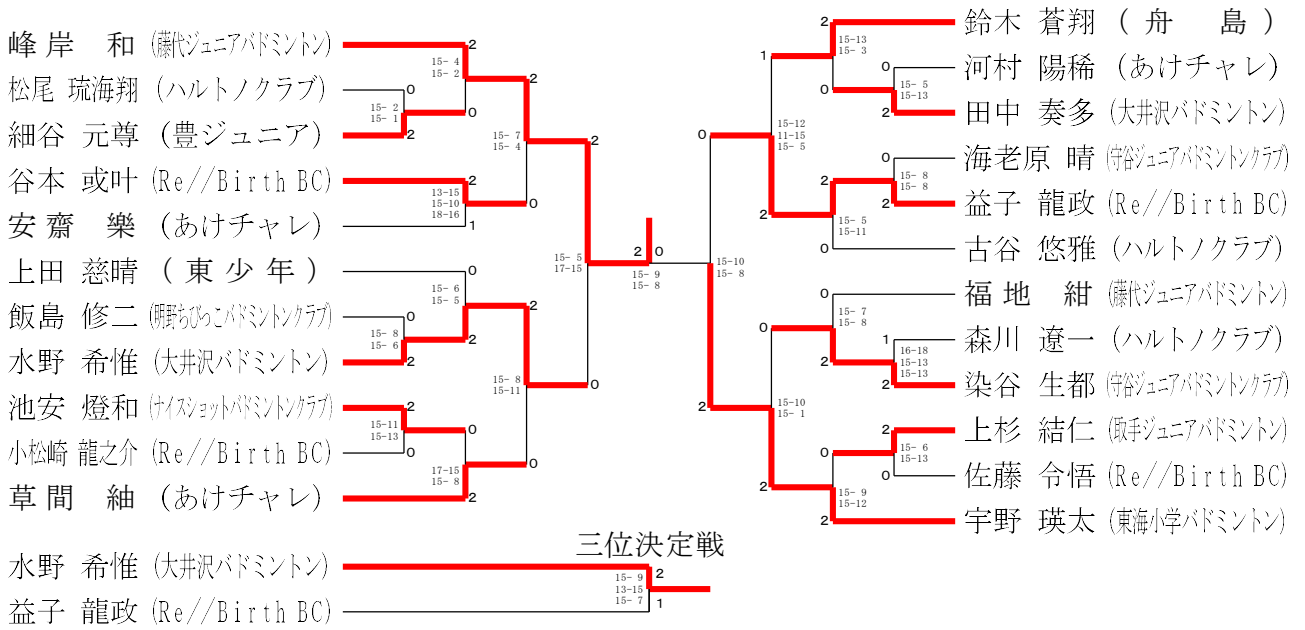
峰岸　和（藤代ジュニアバドミントン）
松尾 琉海翔（ハルトノクラブ）
細谷 元尊（豊ジュニア）
谷本 或叶（Re//Birth BC）
安齋　樂（あけチャレ）
上田 慈晴（東少年）
飯島 修二（明野ちびっこバドミントンクラブ）
水野 希惟（大井沢バドミントン）
池安 燈和（ナイスショットバドミントンクラブ）
小松崎 龍之介（Re//Birth BC）
草間　紬（あけチャレ）

15- 4
15- 2
2
0
15- 2
15- 1
0
2
15- 7
15- 4
2
0
13-15
15-10
18-16
2
1
0
15- 6
15- 5
0
2
15- 8
15- 6
0
2
15- 8
15-11
2
0
15-11
15-13
2
0
17-15
15- 8
0
2
15- 5
17-15
2
0
2 0
15- 9
15- 8
15-10
15- 8

鈴木 蒼翔（舟島）
河村 陽稀（あけチャレ）
田中 奏多（大井沢バドミントン）
海老原 晴（守谷ジュニアバドミントンクラブ）
益子 龍政（Re//Birth BC）
古谷 悠雅（ハルトノクラブ）
福地　紺（藤代ジュニアバドミントン）
森川 遼一（ハルトノクラブ）
染谷 生都（守谷ジュニアバドミントンクラブ）
上杉 結仁（取手ジュニアバドミントン）
佐藤 令悟（Re//Birth BC）
宇野 瑛太（東海小学バドミントン）

2
15-13
15- 3
1
0
15- 5
15-13
0
2
15-12
11-15
15- 5
0
2
0
15- 8
15- 8
0
2
2
15- 5
15-11
0
0
15- 7
15- 8
0
2
1
16-18
15-13
15-13
2
15-10
15- 1
2
2
15- 6
15-13
0
0
15- 9
15-12
2
2

三位決定戦
水野 希惟（大井沢バドミントン）
益子 龍政（Re//Birth BC）
15- 9
13-15
15- 7
2
1